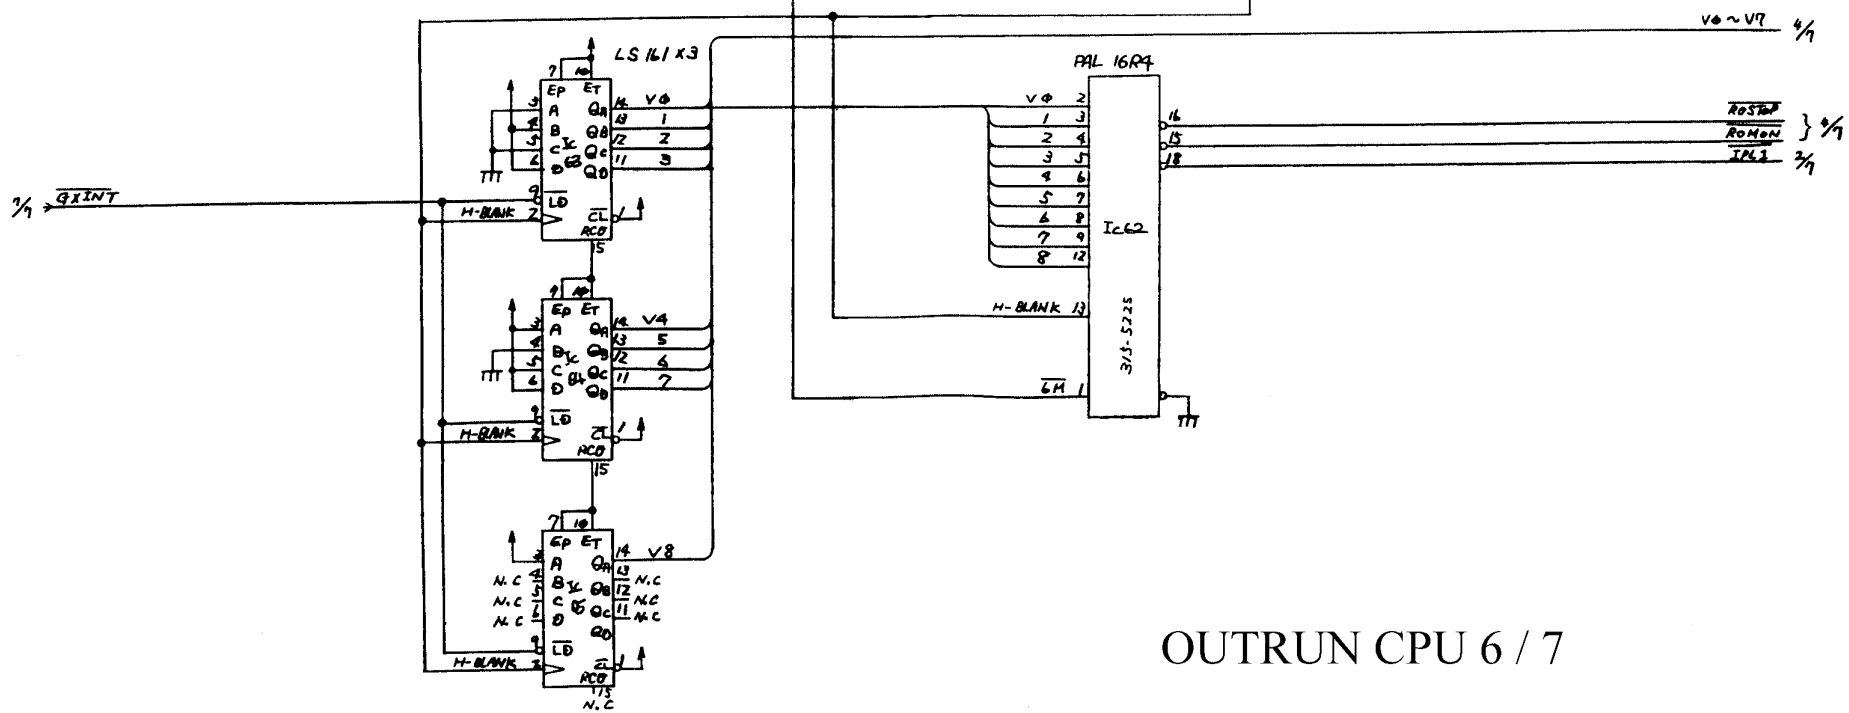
V0 ~ V7 4/7

LS 161 X3

PAL 16R4

7 10 EP ET 3 A QA 14 V0 4 B QB 13 1 5 C 1C QC 12 2 6 D 63 QD 11 3 9 LD 2 CL RCO 15

2/7 GXINT

H-BLANK

9 10 EP ET 3 A QA 14 V4 4 B 1C QB 13 5 5 C 64 QC 12 6 6 D QD 11 7 9 LD 2 CL RCO 15

H-BLANK

7 10 EP ET A QA 14 V8 N.C 4 B 1C QB 13 N.C N.C 5 C 65 QC 12 N.C N.C 6 D QD 11 N.C 9 LD 2 CL RCO 15 N.C

H-BLANK

V0 2
1 3
2 4
3 5
4 6
5 7
6 8
7 9
8 12
H-BLANK 13
6M 1

Ic62

315-5225

16 ROSTOP
15 ROMON } 4/7
18 IPL1 2/7

OUTRUN CPU 6 / 7